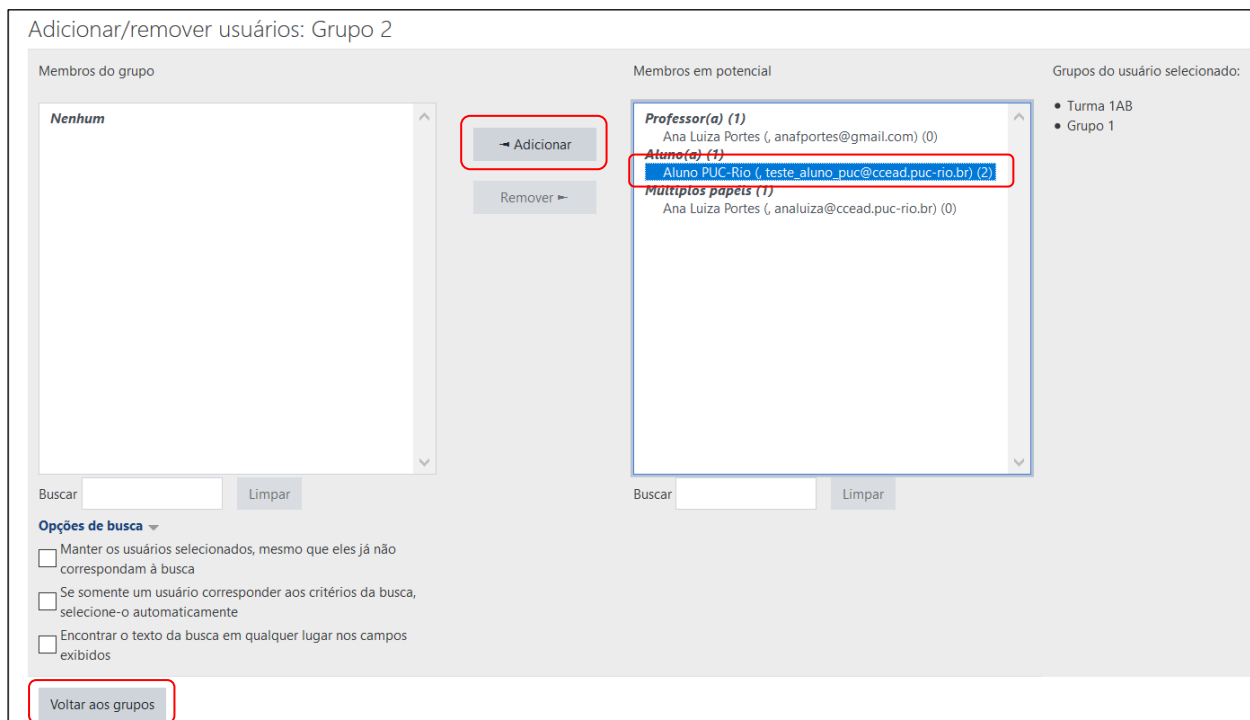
Adicionar/remover usuários: Grupo 2

Membros do grupo

Nenhum

◄ Adicionar

Remover ►

Membros em potencial

Professor(a) (1)
Ana Luiza Portes (, anafportes@gmail.com) (0)
Aluno(a) (1)
Aluno PUC-Rio (, teste_aluno_puc@ccead.puc-rio.br) (2)
Múltiplos papéis (1)
Ana Luiza Portes (, analuiza@ccead.puc-rio.br) (0)

Grupos do usuário selecionado:

• Turma 1AB
• Grupo 1

Buscar Limpar

Buscar Limpar

Opções de busca

Manter os usuários selecionados, mesmo que eles já não correspondam à busca

Se somente um usuário corresponder aos critérios da busca, selecione-o automaticamente

Encontrar o texto da busca em qualquer lugar nos campos exibidos

Voltar aos grupos